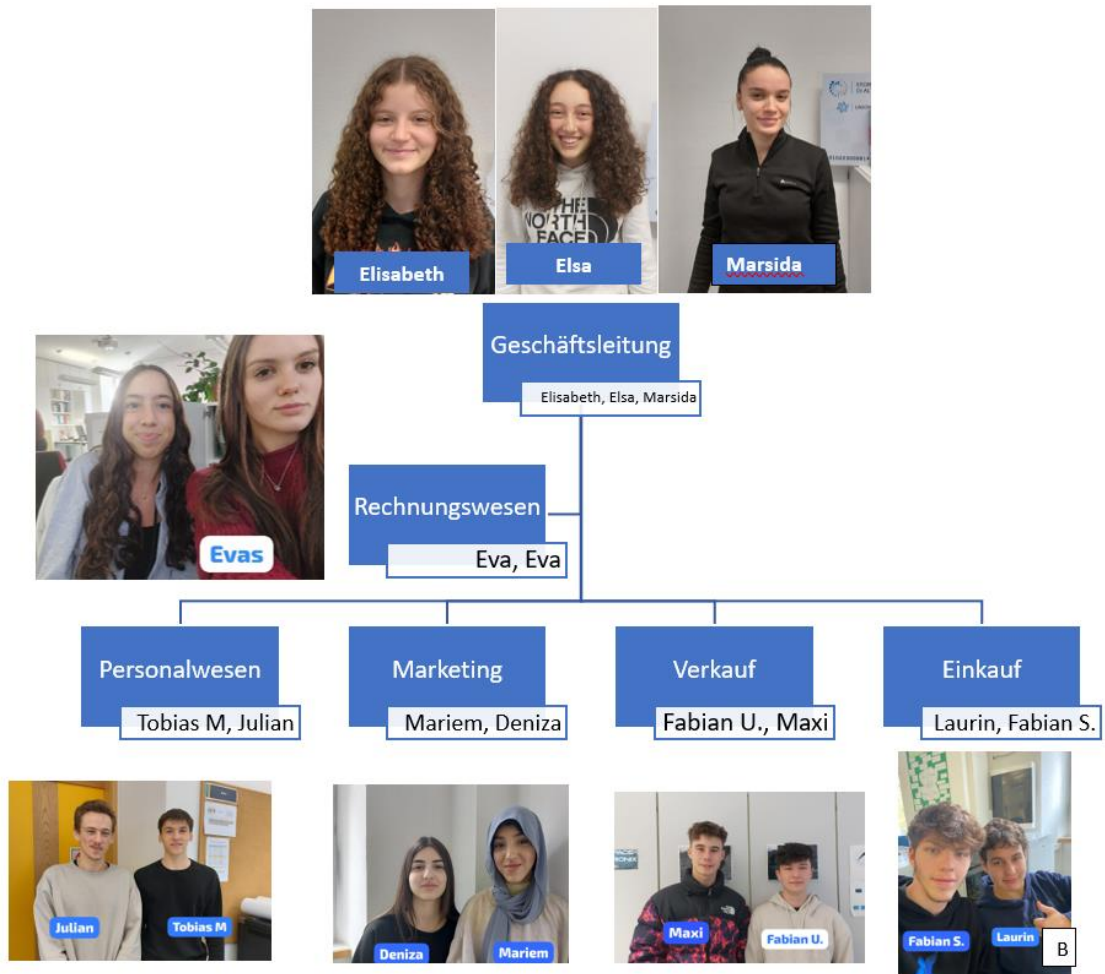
Elisabeth
Elsa
Marsida

Geschäftsleitung
Elisabeth, Elsa, Marsida

Evas

Rechnungswesen
Eva, Eva

Personalwesen
Tobias M, Julian

Marketing
Mariem, Deniza

Verkauf
Fabian U., Maxi

Einkauf
Laurin, Fabian S.

Julian
Tobias M

Deniza
Mariem

Maxi
Fabian U.

Fabian S.
Laurin
B